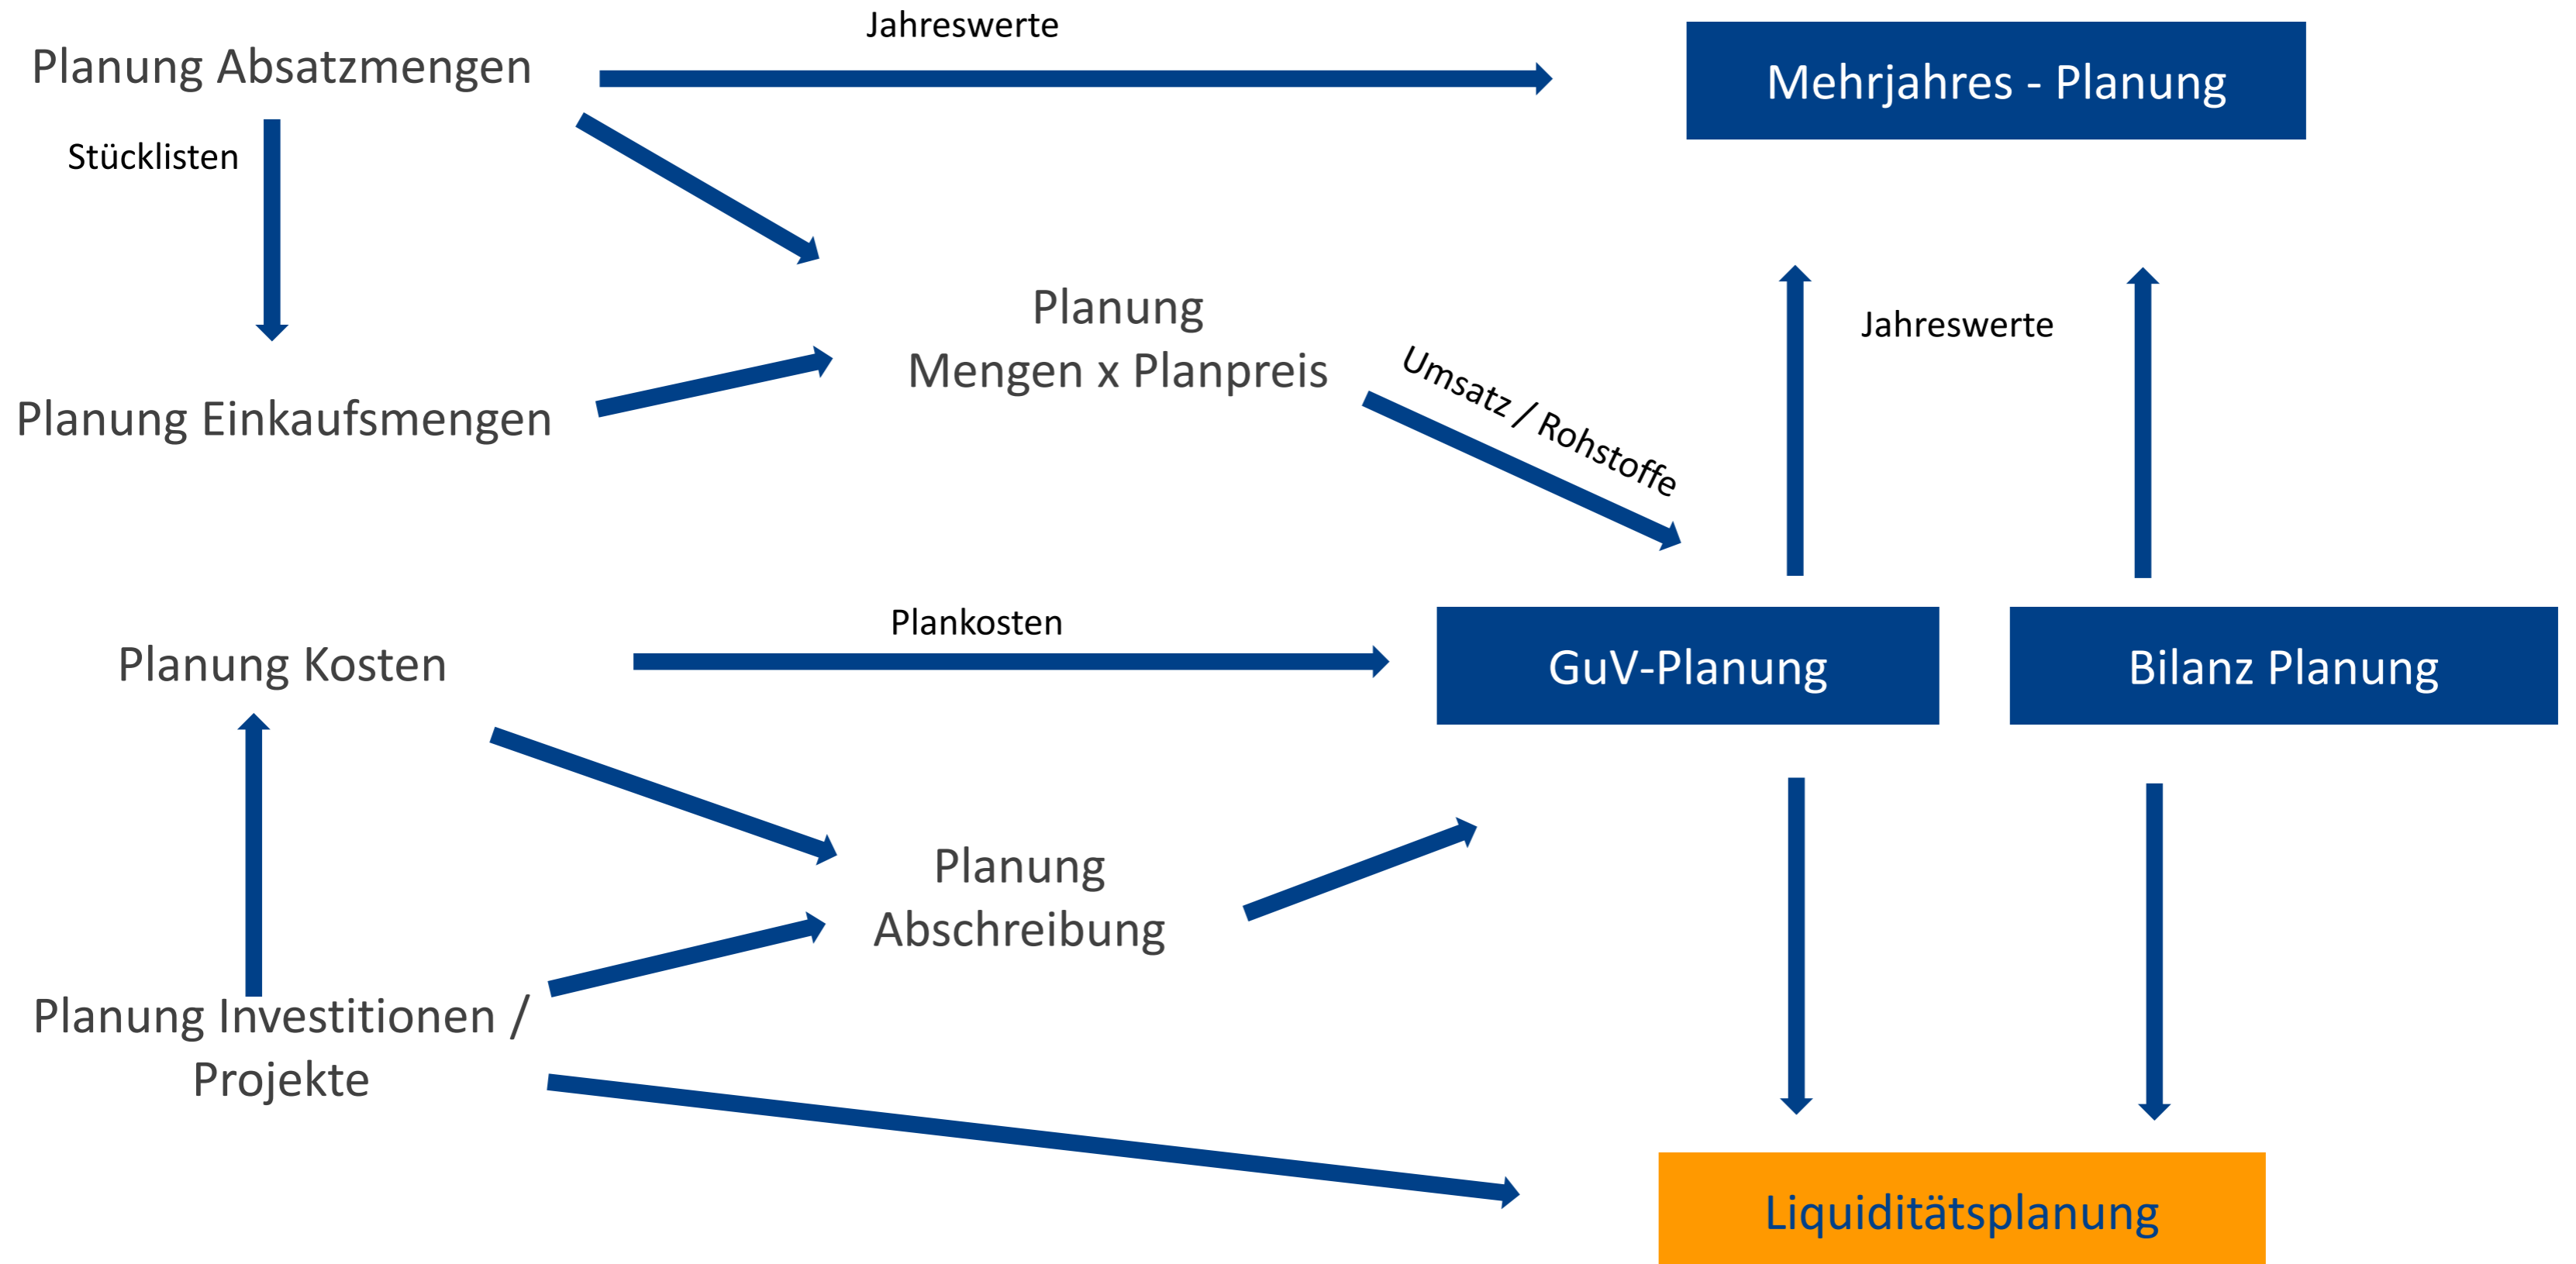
Planung Absatzmengen

Jahreswerte

Mehrjahres - Planung

Stücklisten

Planung Einkaufsmengen

Planung
Mengen x Planpreis

Umsatz / Rohstoffe

Jahreswerte

Planung Kosten

Plankosten

GuV-Planung

Bilanz Planung

Planung
Abschreibung

Planung Investitionen / Projekte

Liquiditätsplanung